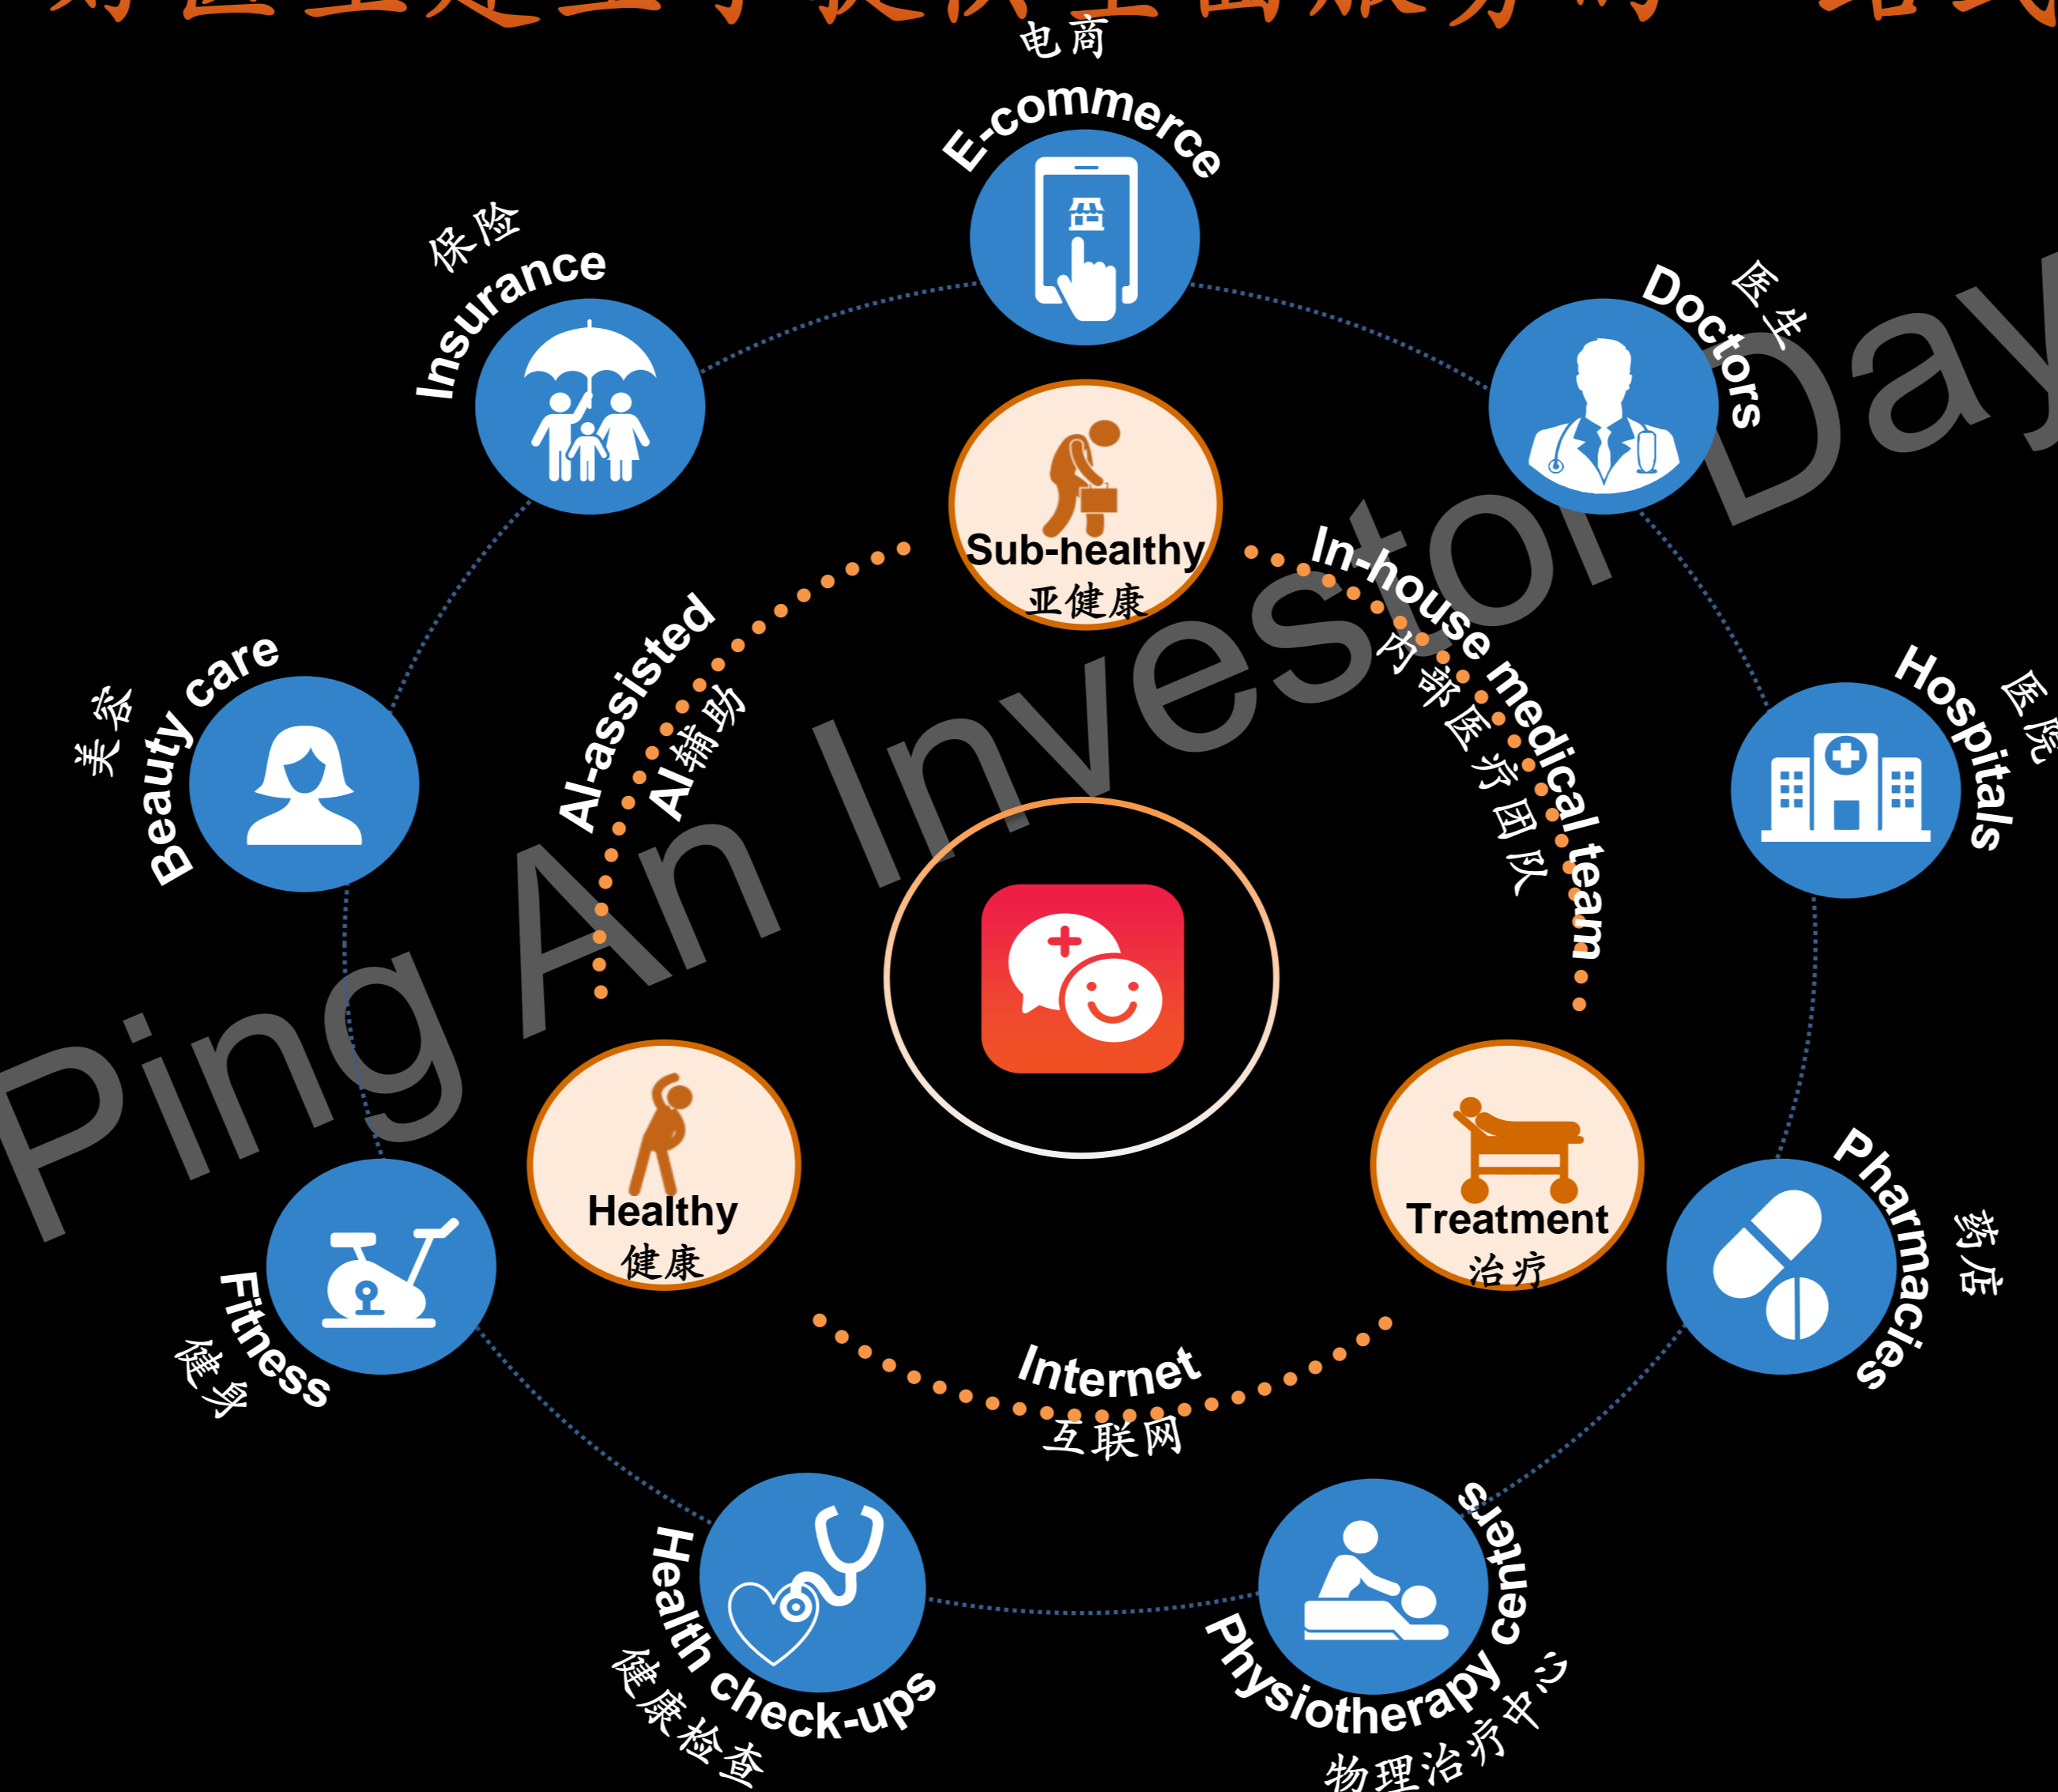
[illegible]

电商
E-commerce

保险
Insurance

医生
Doctors

Sub-healthy
亚健康

AI-assisted
AI辅助

In-house medical team
内部医疗团队

美容
Beauty care

医院
Hospitals

Ping An Investor Day

Healthy
健康

Treatment
治疗

Fitness
健身

Pharmacies
药店

Internet
互联网

Health check-ups
健康检查

Physiotherapy centers
物理治疗中心